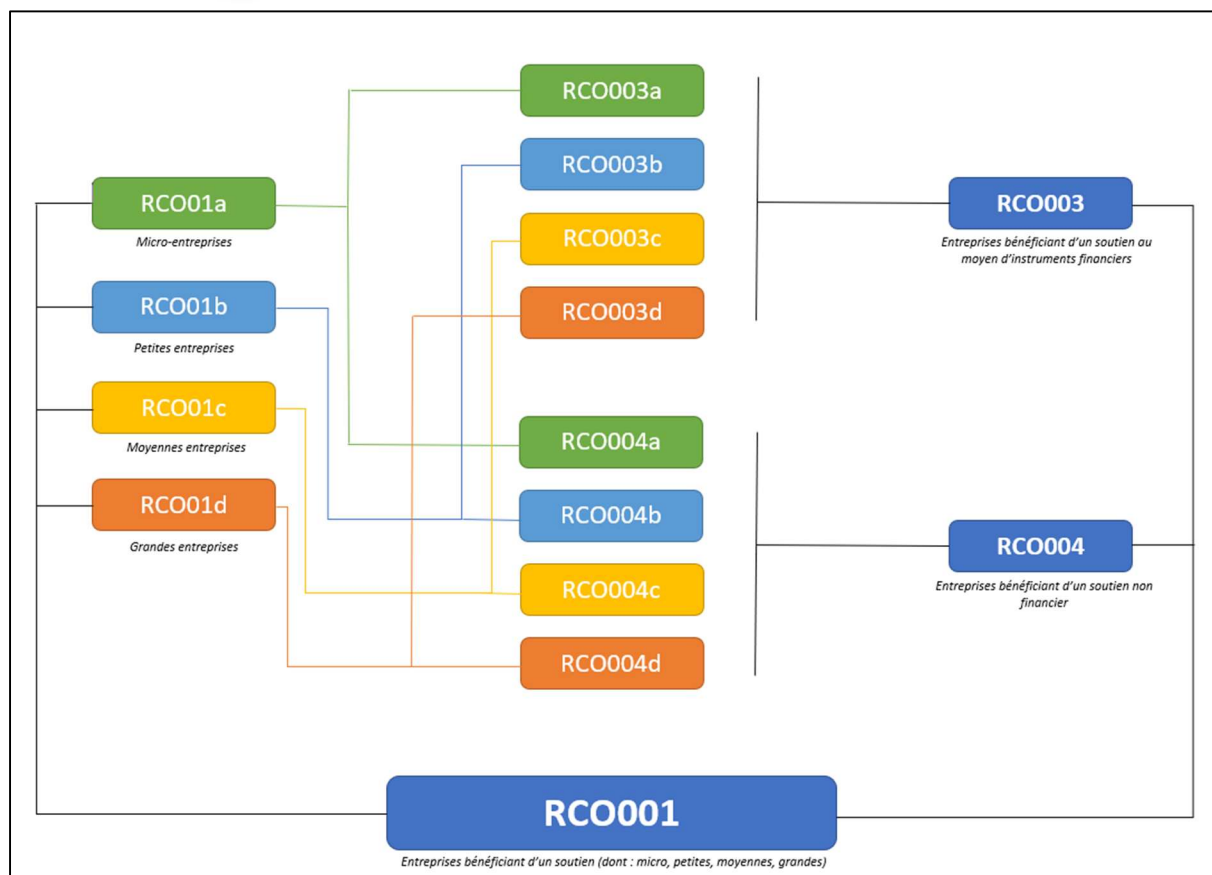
RCO003a

RCO003b

RCO003c

RCO003d

RCO01a

Micro-entreprises

RCO01b

Petites entreprises

RCO01c

Moyennes entreprises

RCO01d

Grandes entreprises

RCO004a

RCO004b

RCO004c

RCO004d

RCO003

Entreprises bénéficiant d'un soutien au moyen d'instruments financiers

RCO004

Entreprises bénéficiant d'un soutien non financier

RCO001

Entreprises bénéficiant d'un soutien (dont : micro, petites, moyennes, grandes)